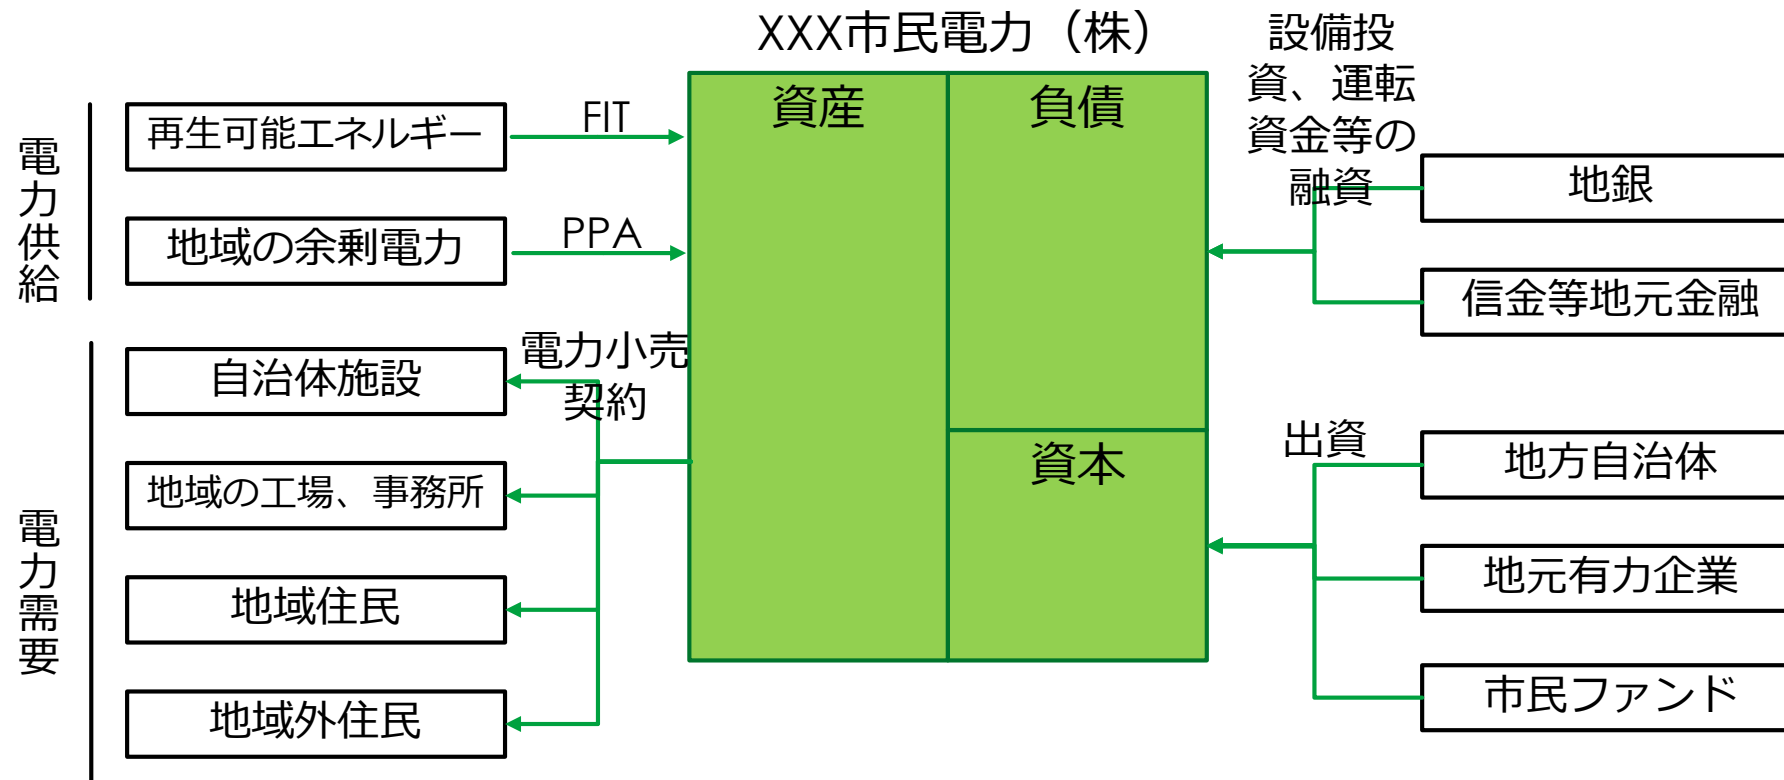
XXX市民電力（株）

電力供給

再生可能エネルギー

FIT

地域の余剰電力

PPA

電力需要

自治体施設

電力小売契約

地域の工場、事務所

地域住民

地域外住民

資産

負債

資本

設備投資、運転資金等の融資

地銀

信金等地元金融

出資

地方自治体

地元有力企業

市民ファンド